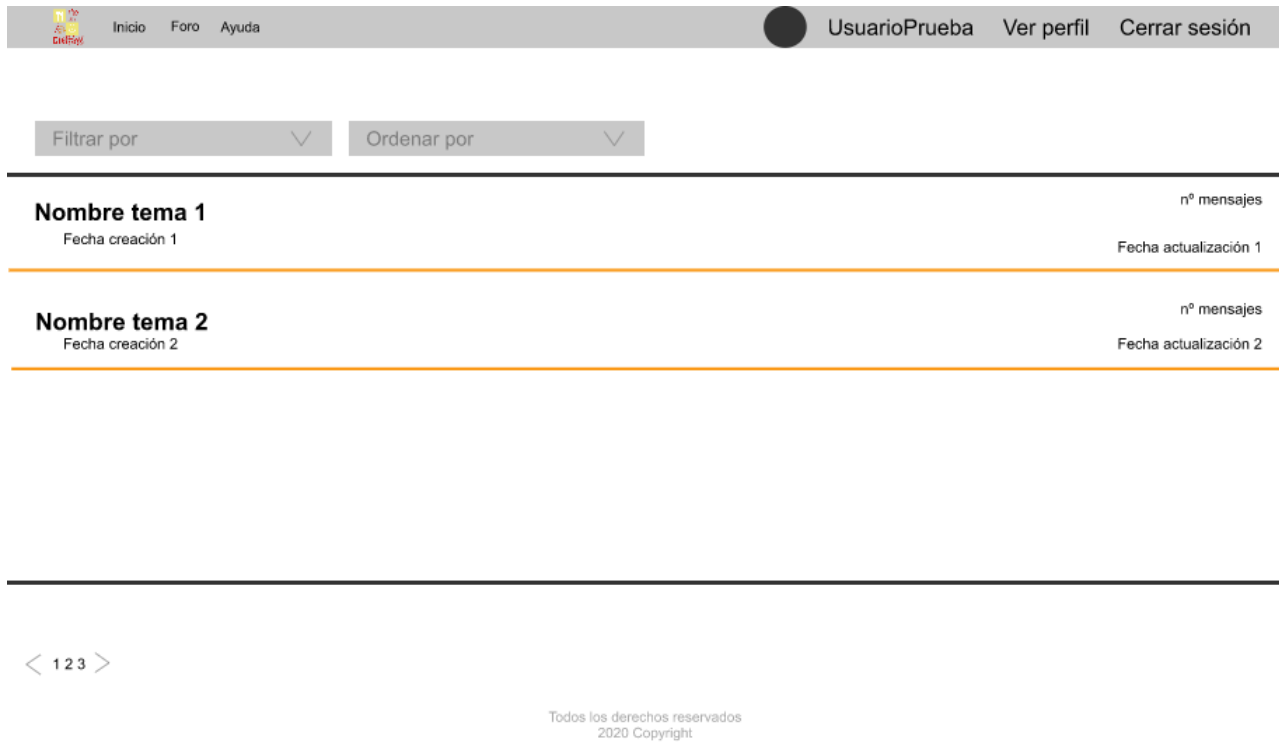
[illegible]

Inicio Foro Ayuda

UsuarioPrueba Ver perfil Cerrar sesión

Filtrar por

Ordenar por

Nombre tema 1
Fecha creación 1

nº mensajes
Fecha actualización 1

Nombre tema 2
Fecha creación 2

nº mensajes
Fecha actualización 2

1 2 3

Todos los derechos reservados
2020 Copyright